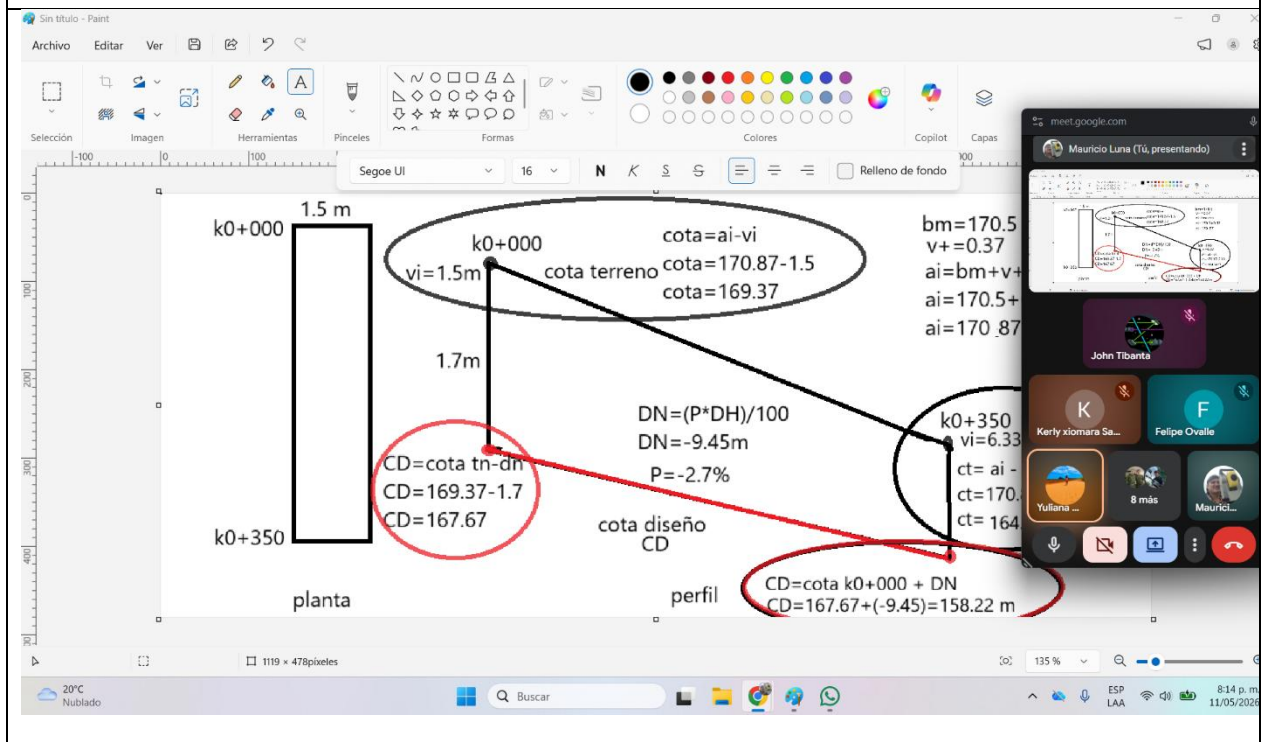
Sin título - Paint

Archivo Editar Ver

Selección Imagen Herramientas Pinceles Formas Colores Copilot Capas

Segoe UI 16 N K S S Relleno de fondo

meet.google.com
Mauricio Luna (Tú, presentando)
John Tibanta
Kerly xiomara Sa...
Felipe Ovalle
Yuliana ...
8 más
Maurici...

1.5 m
k0+000
k0+000
vi=1.5m
cota terreno
cota=ai-vi
cota=170.87-1.5
cota=169.37
bm=170.5
v+=0.37
ai=bm+v+
ai=170.5+
ai=170.87
1.7m
DN=(P*DH)/100
DN=-9.45m
P=-2.7%
k0+350
vi=6.33
CD=cota tn-dn
CD=169.37-1.7
CD=167.67
ct= ai -
ct=170.
ct= 164
k0+350
cota diseño CD
CD=cota k0+000 + DN
CD=167.67+(-9.45)=158.22 m
planta
perfil

1119 × 478píxeles 135 %

20°C Nublado Buscar ESP LAA 8:14 p. m. 11/05/2026